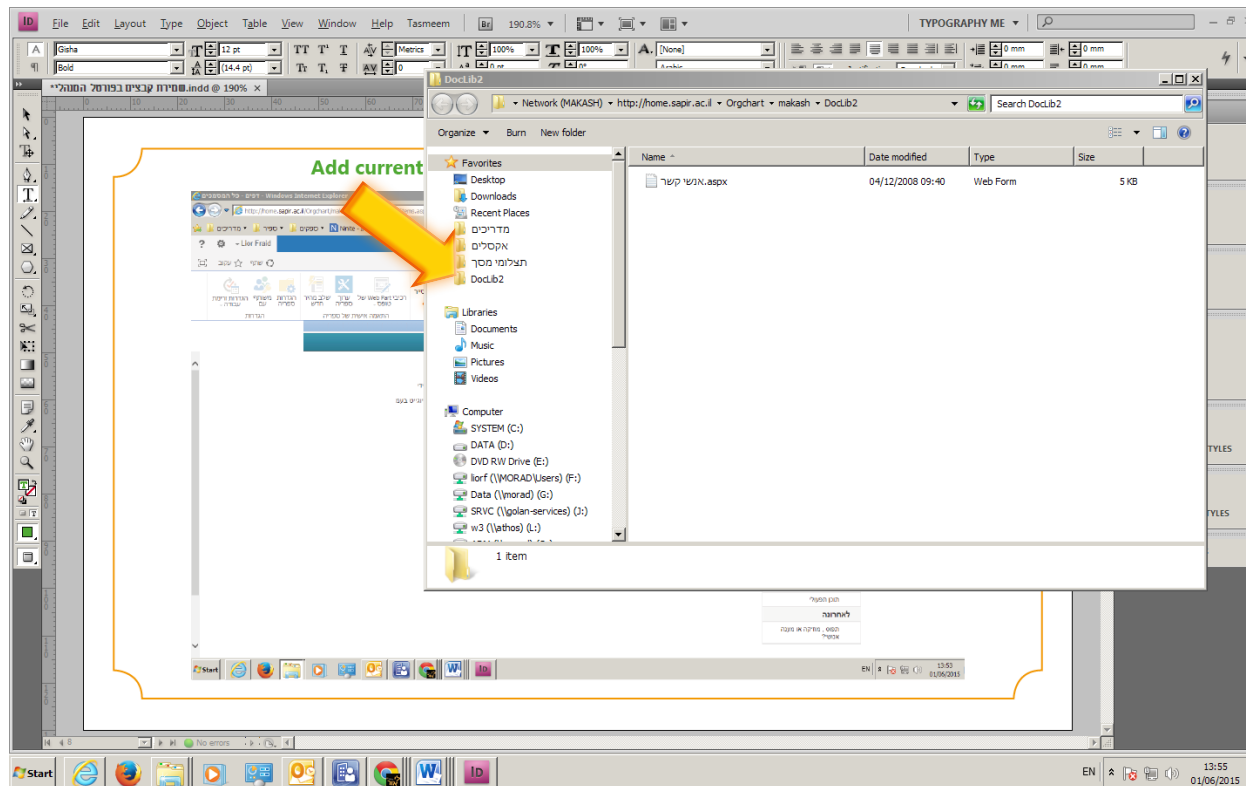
File Edit Layout Type Object Table View Window Help Tasmeem Br 190.8%

TYPOGRAPHY ME

Gisha
Bold
12 pt
(14.4 pt)
Metrics
100%
100%
[None]

0 mm
0 mm

שמירת קבצים בפורטל המנהל.indd @ 190%

Add current

Lior Fraid

DocLib2

Network (MAKASH) ▸ http://home.sapir.ac.il ▸ Orgchart ▸ makash ▸ DocLib2

Search DocLib2

Organize ▾ Burn New folder

Favorites
Desktop
Downloads
Recent Places
מדריכים
אקסלים
תצלומי מסך
DocLib2

Libraries
Documents
Music
Pictures
Videos

Computer
SYSTEM (C:)
DATA (D:)
DVD RW Drive (E:)
liorf (\\MORAD\Users) (F:)
Data (\\morad) (G:)
SRVC (\\golan-services) (J:)
w3 (\\athos) (L:)

| Name | Date modified | Type | Size |
|---|---|---|---|
| אנשי קשר.aspx | 04/12/2008 09:40 | Web Form | 5 KB |

1 item

לאחרונה

No errors

STYLES
STYLES

Start

EN 13:53 01/06/2015

Start

EN 13:55 01/06/2015